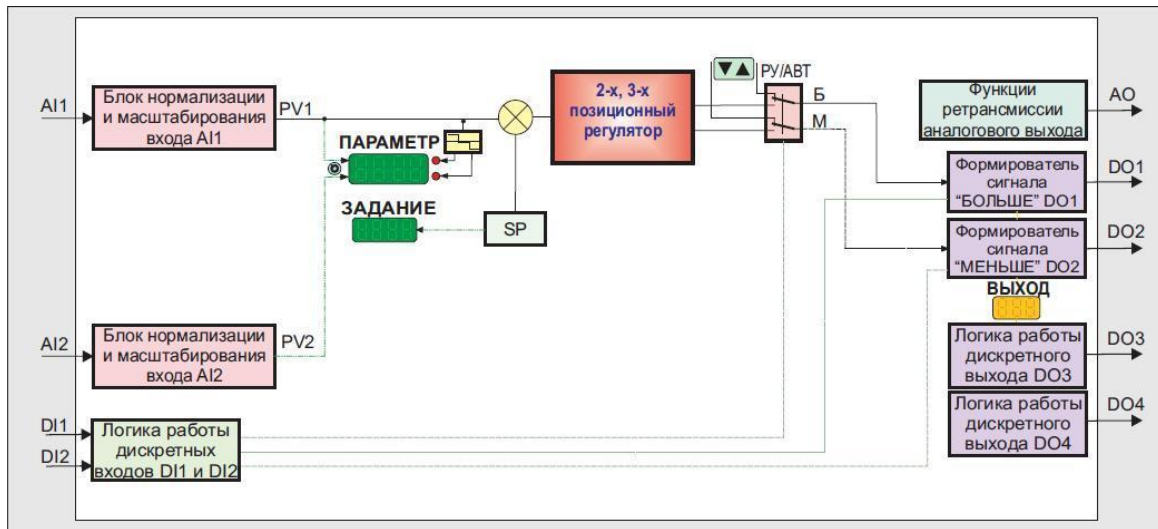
AI1

Блок нормализации и масштабирования входа AI1

PV1

ПАРАМЕТР

ЗАДАНИЕ

SP

2-х, 3-х позиционный регулятор

РУ/АВТ

Б

М

Функции ретрансмиссии аналогового выхода

AO

Формирователь сигнала "БОЛЬШЕ" DO1

DO1

Формирователь сигнала "МЕНЬШЕ" DO2

DO2

ВЫХОД

AI2

Блок нормализации и масштабирования входа AI2

PV2

Логика работы дискретного выхода DO3

DO3

DI1

DI2

Логика работы дискретных входов DI1 и DI2

Логика работы дискретного выхода DO4

DO4